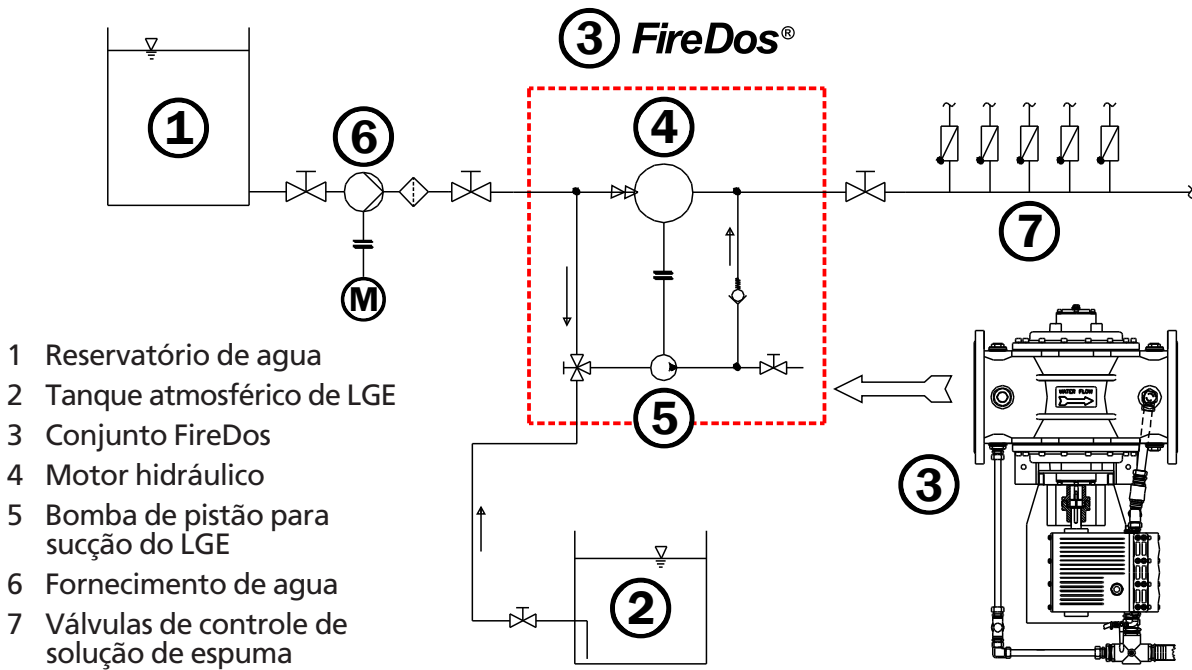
③ FireDos®

①

⑥

M

④

⑤

⑦

②

③

WATER FLOW

1 Reservatório de agua
2 Tanque atmosférico de LGE
3 Conjunto FireDos
4 Motor hidráulico
5 Bomba de pistão para sucção do LGE
6 Fornecimento de agua
7 Válvulas de controle de solução de espuma